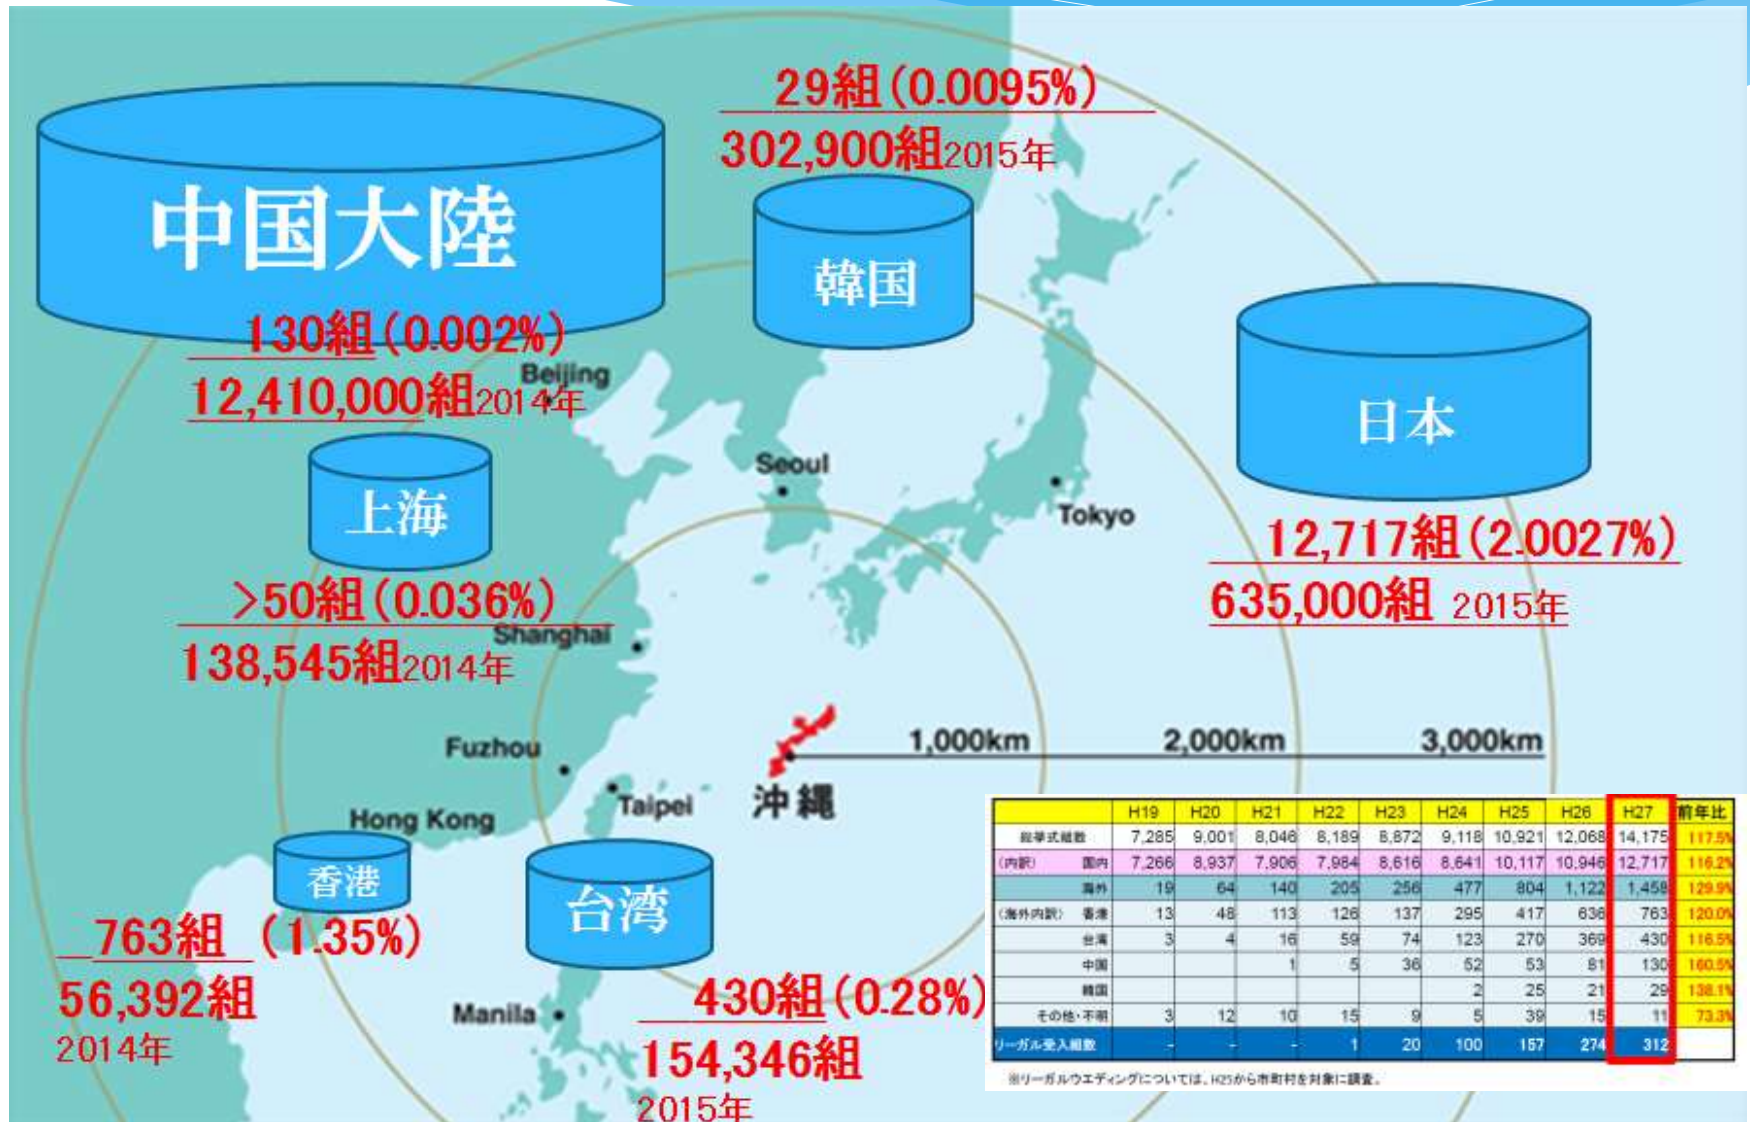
29組(0.0095%)
302,900組2015年

韓国

中国大陸
130組(0.002%)
12,410,000組2014年

Beijing

上海
>50組(0.036%)
138,545組2014年

Shanghai

Seoul

Tokyo

日本
12,717組(2.0027%)
635,000組 2015年

1,000km 2,000km 3,000km

Fuzhou

Taipei

沖縄

Hong Kong

香港
763組 (1.35%)
56,392組
2014年

台湾
430組(0.28%)
154,346組
2015年

Manila

| | | H19 | H20 | H21 | H22 | H23 | H24 | H25 | H26 | H27 | 前年比 |
|---|---|---|---|---|---|---|---|---|---|---|---|
| 総挙式組数 | | 7,285 | 9,001 | 8,046 | 8,189 | 8,872 | 9,118 | 10,921 | 12,068 | 14,175 | 117.5% |
| (内訳) | 国内 | 7,266 | 8,937 | 7,906 | 7,984 | 8,616 | 8,641 | 10,117 | 10,946 | 12,717 | 116.2% |
| | 海外 | 19 | 64 | 140 | 205 | 256 | 477 | 804 | 1,122 | 1,458 | 129.9% |
| (海外内訳) | 香港 | 13 | 48 | 113 | 126 | 137 | 295 | 417 | 636 | 763 | 120.0% |
| | 台湾 | 3 | 4 | 16 | 59 | 74 | 123 | 270 | 369 | 430 | 116.5% |
| | 中国 | | | 1 | 5 | 36 | 52 | 53 | 81 | 130 | 160.5% |
| | 韓国 | | | | | | 2 | 25 | 21 | 29 | 138.1% |
| | その他・不明 | 3 | 12 | 10 | 15 | 9 | 5 | 39 | 15 | 11 | 73.3% |
| リーガル受入組数 | | - | - | - | 1 | 20 | 100 | 157 | 274 | 312 | |

※リーガルウエディングについては、H25から市町村を対象に調査。